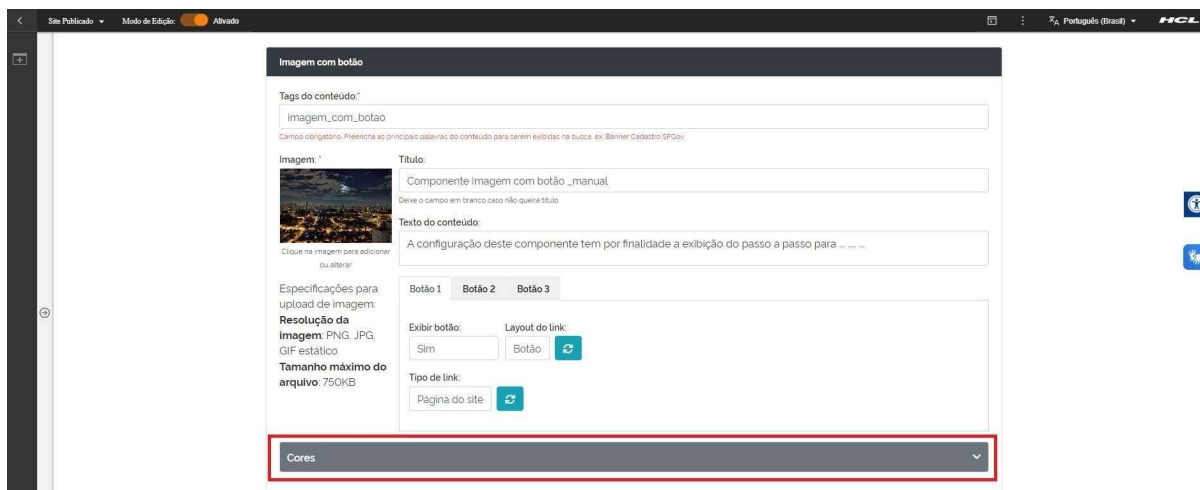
Site Publicado ▾ Modo de Edição: Ativado

Português (Brasil) ▾ HCL

Imagem com botão

Tags do conteúdo:*

imagem_com_botao

Campo obrigatório. Preencha as principais palavras do conteúdo para serem exibidas na busca. ex: Banner Cadastro SPGov

Imagem: *

Clique na imagem para adicionar ou alterar

Título:

Componente Imagem com botão _manual

Deixe o campo em branco caso não queira título

Texto do conteúdo:

A configuração deste componente tem por finalidade a exibição do passo a passo para ... ... ...

Especificações para upload de imagem: **Resolução da imagem**: PNG, JPG, GIF estático **Tamanho máximo do arquivo**: 750KB

Botão 1 Botão 2 Botão 3

Exibir botão:

Sim

Layout do link:

Botão

Tipo de link:

Página do site

Cores